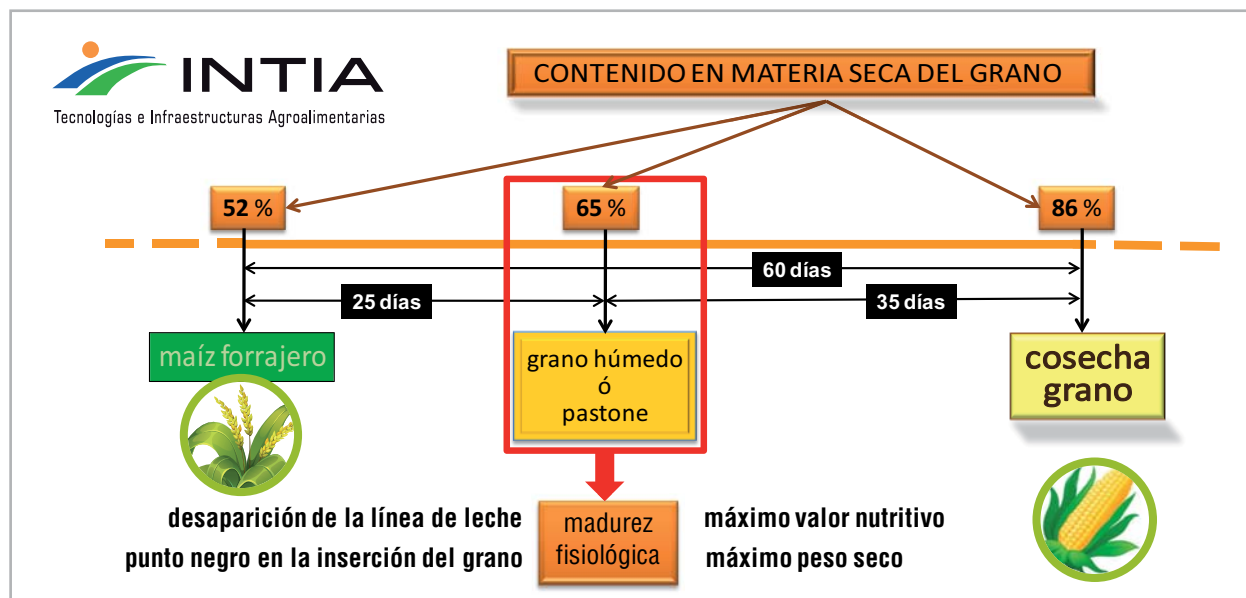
INTIA
Tecnologías e Infraestructuras Agroalimentarias

CONTENIDO EN MATERIA SECA DEL GRANO

52 %

65 %

86 %

60 días

25 días

35 días

maíz forrajero

grano húmedo ó pastone

cosecha grano

desaparición de la línea de leche
punto negro en la inserción del grano

madurez fisiológica

máximo valor nutritivo
máximo peso seco